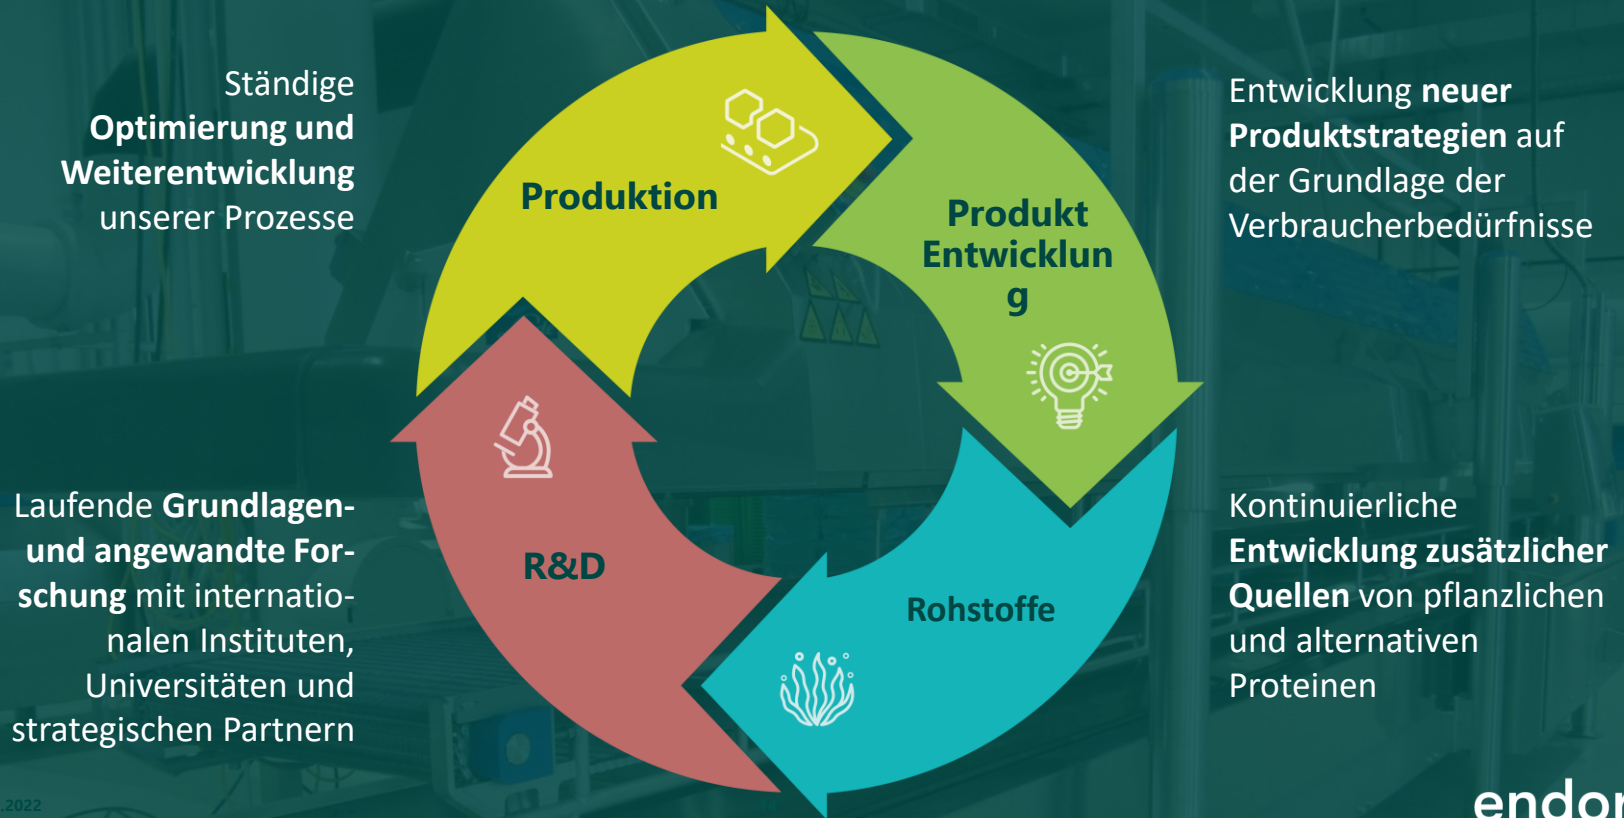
Ständige **Optimierung und Weiterentwicklung** unserer Prozesse

Produktion

Produkt Entwicklun g

Entwicklung **neuer Produktstrategien** auf der Grundlage der Verbraucherbedürfnisse

Laufende **Grundlagen- und angewandte Forschung** mit internationalen Instituten, Universitäten und strategischen Partnern

R&D

Rohstoffe

Kontinuierliche **Entwicklung zusätzlicher Quellen** von pflanzlichen und alternativen Proteinen

.2022

endor